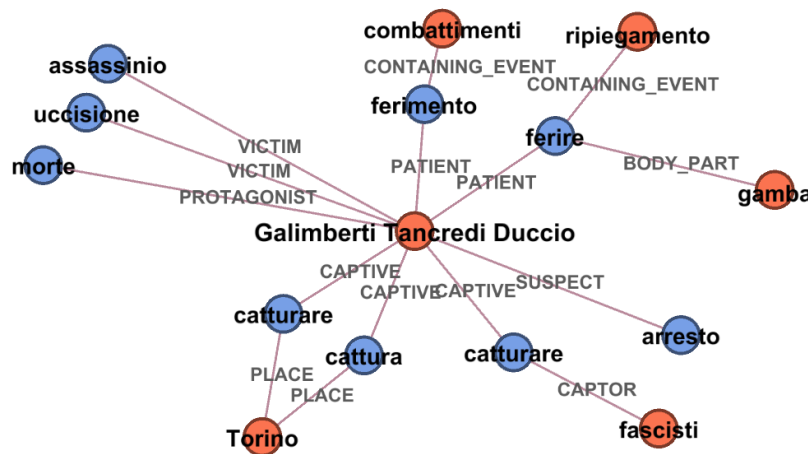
combattimenti
ripiegamento
assassinio
CONTAINING_EVENT
CONTAINING_EVENT
ferimento
uccisione
ferire
VICTIM
morte
VICTIM
PATIENT
BODY_PART
PATIENT
PROTAGONIST
gamba
Galimberti Tancredi Duccio
CAPTIVE
SUSPECT
CAPTIVE
CAPTIVE
catturare
arresto
cattura
catturare
PLACE
PLACE
CAPTOR
Torino
fascisti